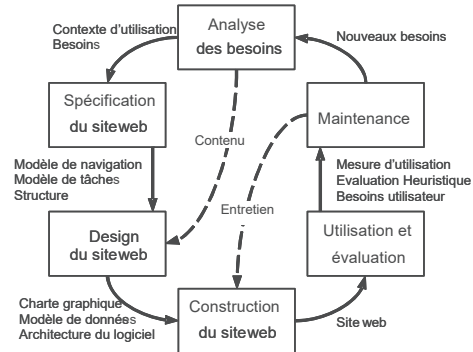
Analyse des besoins

Contexte d'utilisation
Besoins

Nouveaux besoins

Spécification du siteweb

Contenu

Maintenance

Modèle de navigation
Modèle de tâches
Structure

Mesure d'utilisation
Evaluation Heuristique
Besoins utilisateur

Entretien

Design du siteweb

Utilisation et évaluation

Charte graphique
Modèle de données
Architecture du logiciel

Construction du siteweb

Site web